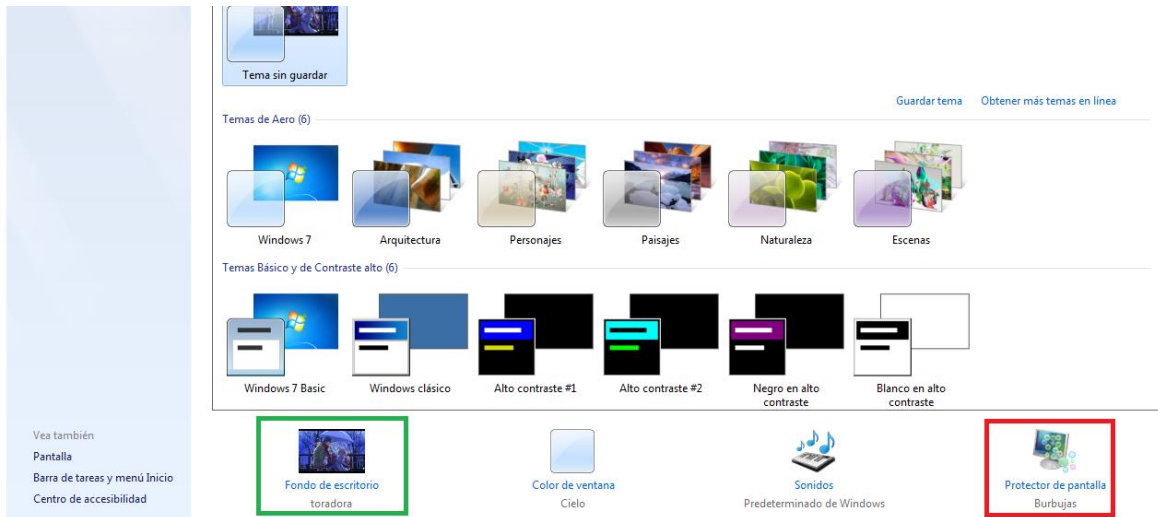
Tema sin guardar

Guardar tema    Obtener más temas en línea

Temas de Aero (6)

Windows 7
Arquitectura
Personajes
Paisajes
Naturaleza
Escenas

Temas Básico y de Contraste alto (6)

Windows 7 Basic
Windows clásico
Alto contraste #1
Alto contraste #2
Negro en alto contraste
Blanco en alto contraste

Vea también
Pantalla
Barra de tareas y menú Inicio
Centro de accesibilidad

Fondo de escritorio
toradora

Color de ventana
Cielo

Sonidos
Predeterminado de Windows

Protector de pantalla
Burbujas